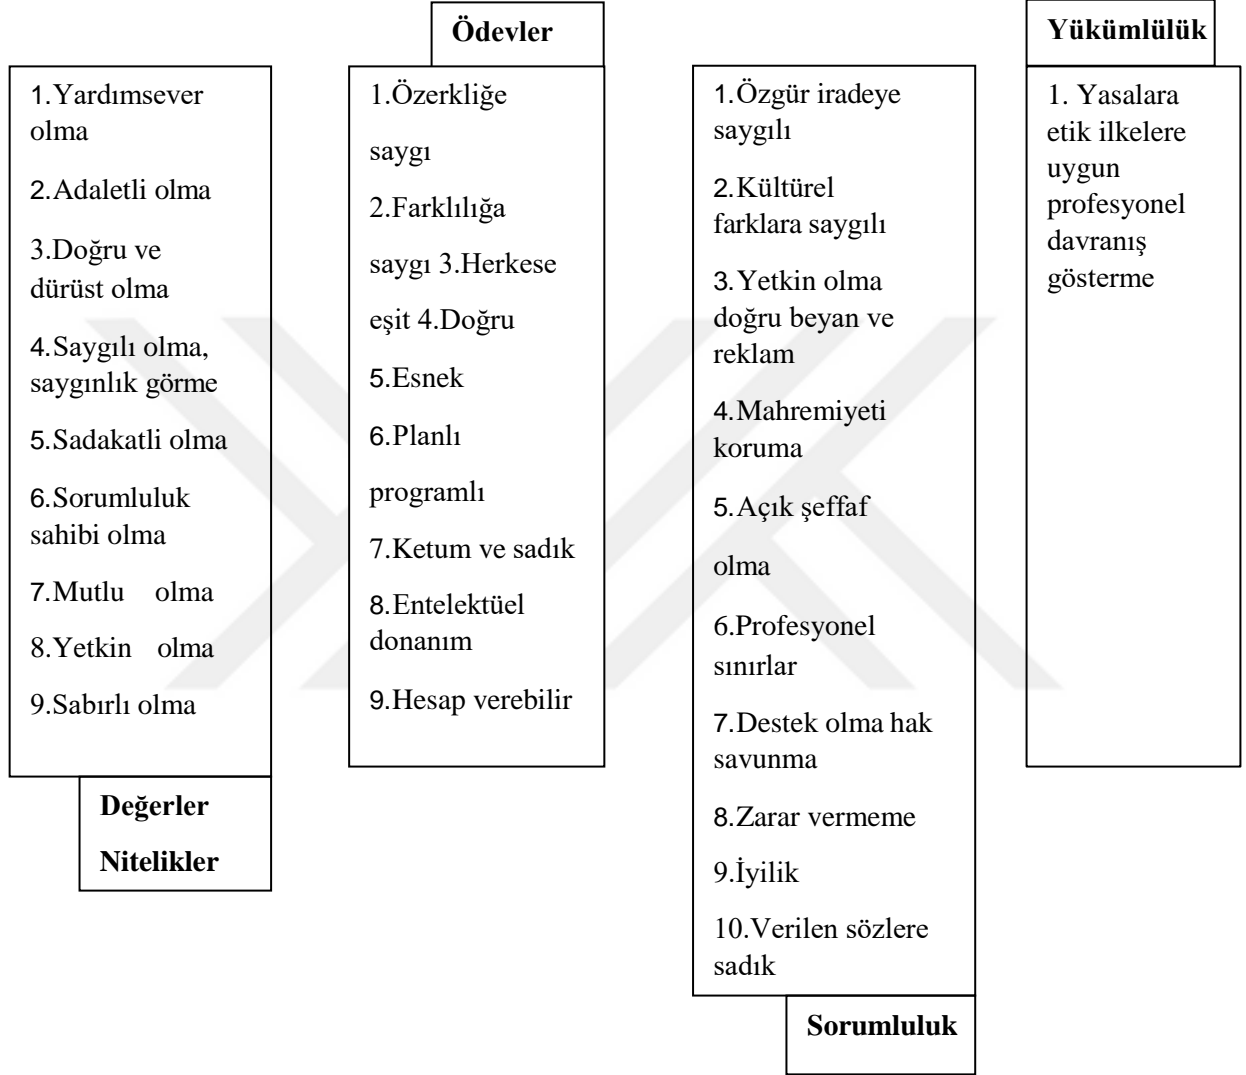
1.Yardımsever olma

2.Adaletli olma

3.Doğru ve dürüst olma

4.Saygılı olma, saygınlık görme

5.Sadakatli olma

6.Sorumluluk sahibi olma

7.Mutlu olma

8.Yetkin olma

9.Sabırlı olma

Değerler

Nitelikler

Ödevler

1.Özerkliğe saygı

2.Farklılığa saygı 3.Herkese eşit 4.Doğru

5.Esnek

6.Planlı programlı

7.Ketum ve sadık

8.Entelektüel donanım

9.Hesap verebilir

1.Özgür iradeye saygılı

2.Kültürel farklara saygılı

3.Yetkin olma doğru beyan ve reklam

4.Mahremiyeti koruma

5.Açık şeffaf olma

6.Profesyonel sınırlar

7.Destek olma hak savunma

8.Zarar vermeme

9.İyilik

10.Verilen sözlere sadık

Sorumluluk

Yükümlülük

1. Yasalara etik ilkelere uygun profesyonel davranış gösterme